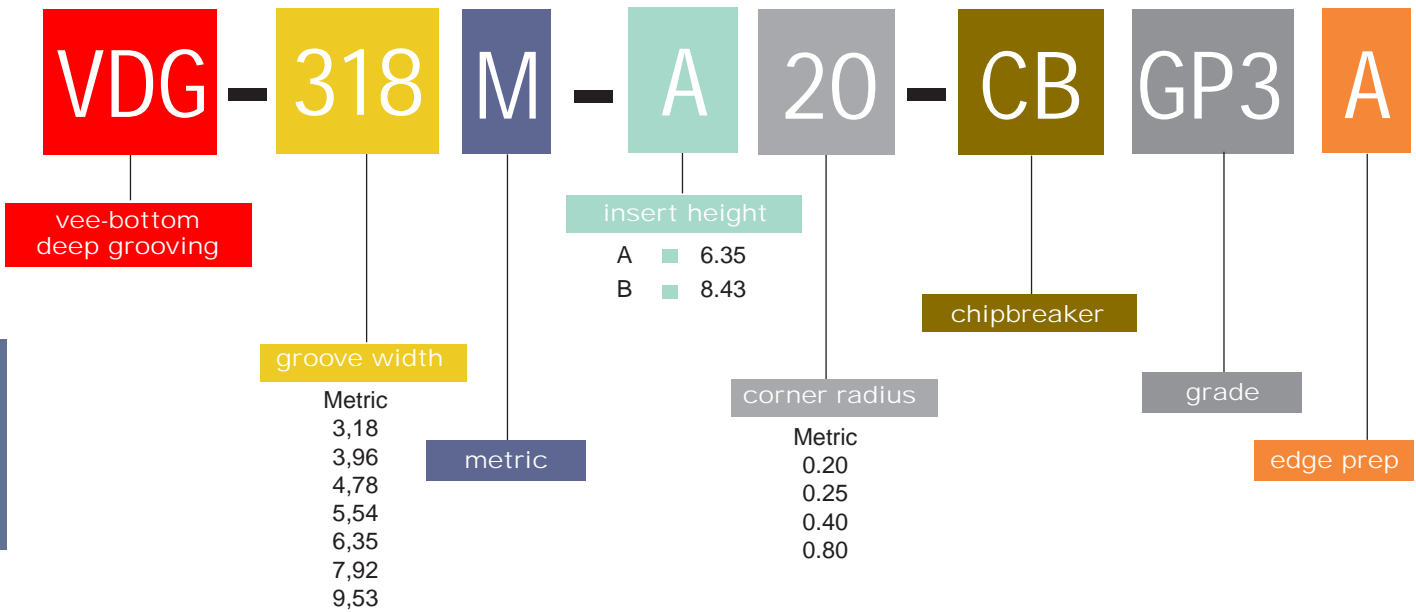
VDG - 318 M - A 20 - CB GP3 A

vee-bottom deep grooving

groove width

Metric
3,18
3,96
4,78
5,54
6,35
7,92
9,53

metric

insert height

A 6.35
B 8.43

corner radius

Metric
0.20
0.25
0.40
0.80

chipbreaker

grade

edge prep